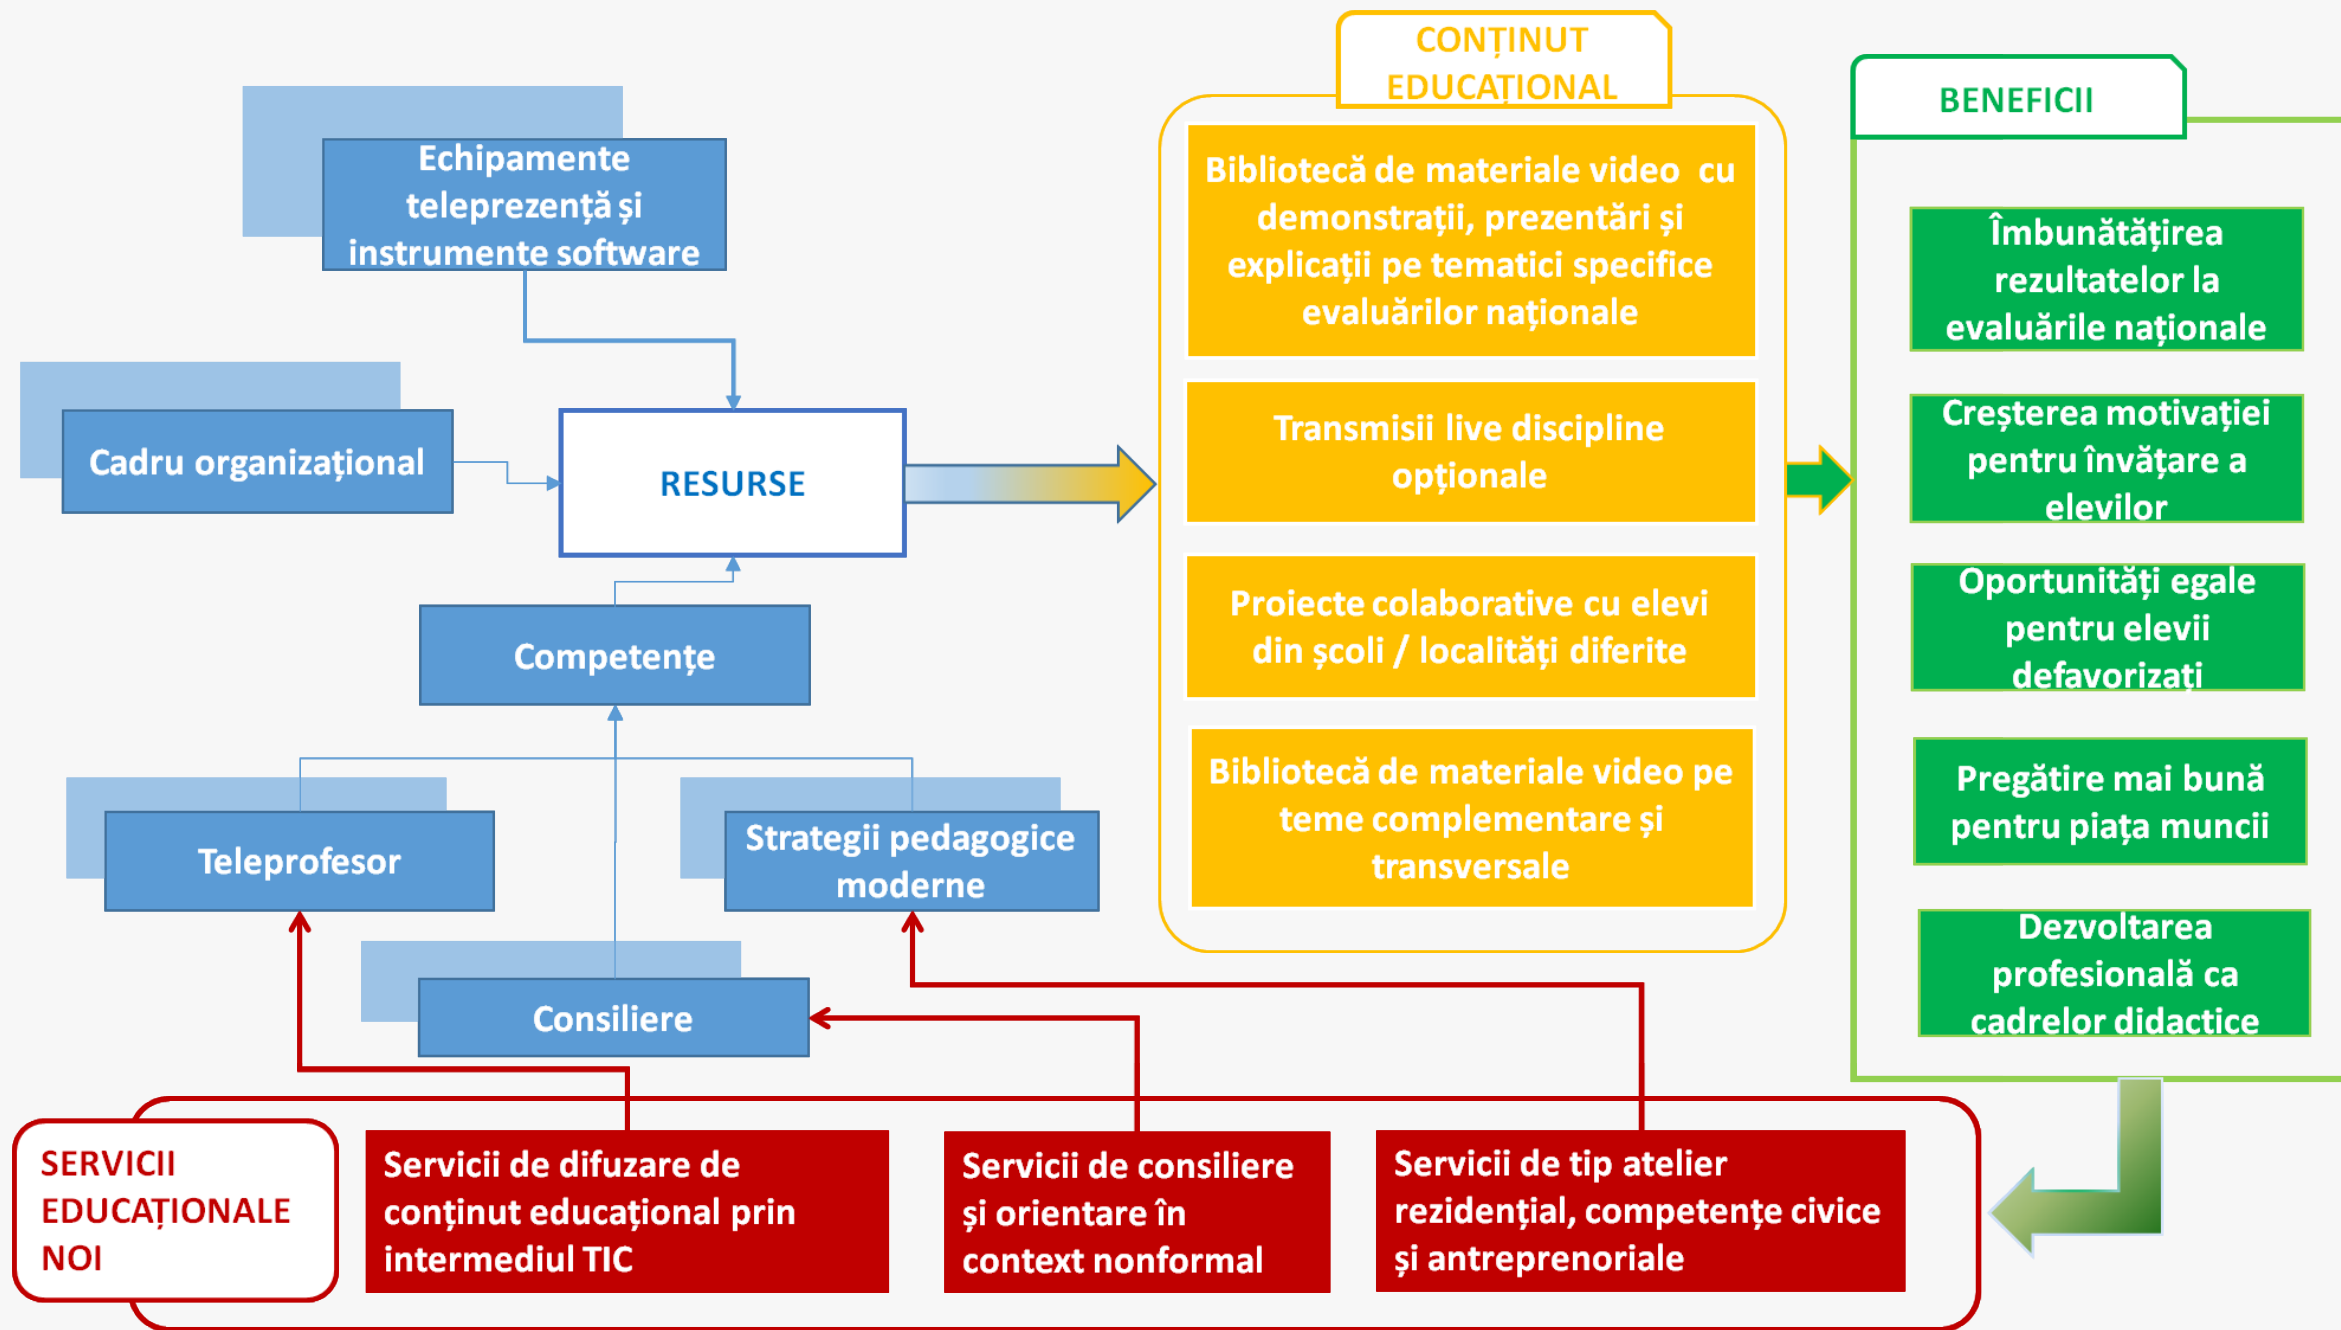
Echipamente teleprezență și instrumente software

Cadru organizațional

RESURSE

Competențe

Teleprofesor

Strategii pedagogice moderne

Consiliere

CONȚINUT EDUCAȚIONAL

Bibliotecă de materiale video cu demonstrații, prezentări și explicații pe tematici specifice evaluărilor naționale

Transmisii live discipline opționale

Proiecte colaborative cu elevi din școli / localități diferite

Bibliotecă de materiale video pe teme complementare și transversale

BENEFICII

Îmbunătățirea rezultatelor la evaluările naționale

Creșterea motivației pentru învățare a elevilor

Oportunități egale pentru elevii defavorizați

Pregătire mai bună pentru piața muncii

Dezvoltarea profesională ca cadrelor didactice

SERVICII EDUCAȚIONALE NOI

Servicii de difuzare de conținut educațional prin intermediul TIC

Servicii de consiliere și orientare în context nonformal

Servicii de tip atelier rezidențial, competențe civice și antreprenoriale